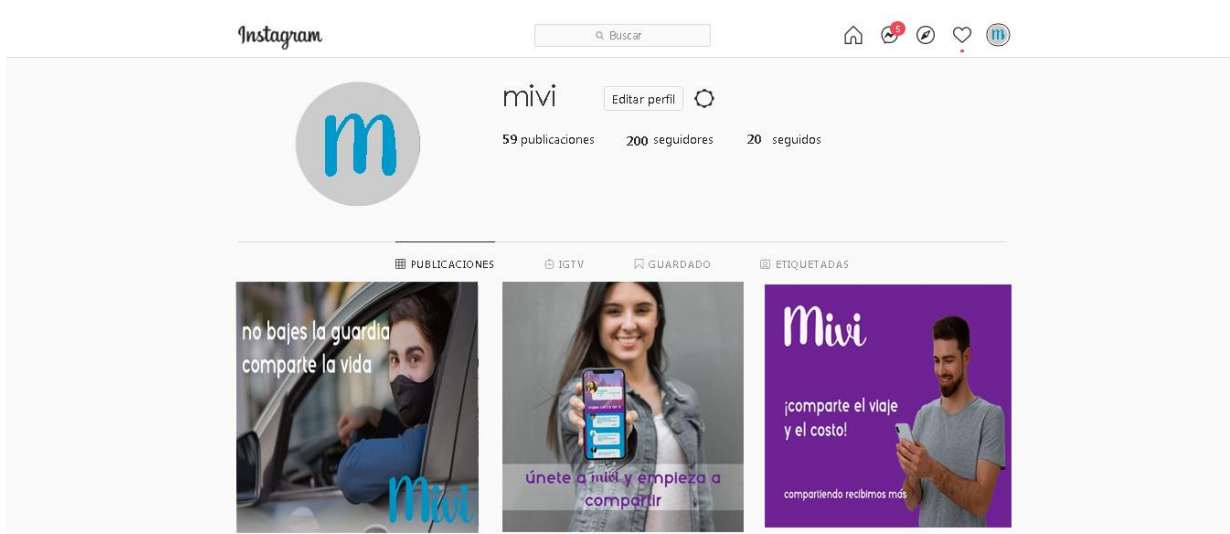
Instagram

Buscar

5

m

mivi

Editar perfil

59 publicaciones 200 seguidores 20 seguidos

PUBLICACIONES IGTV GUARDADO ETIQUETADAS

no bajes la guardia comparte la vida

Mivi

únete a mivi y empieza a compartir

Mivi

¡comparte el viaje y el costo!

compartiendo recibimos más